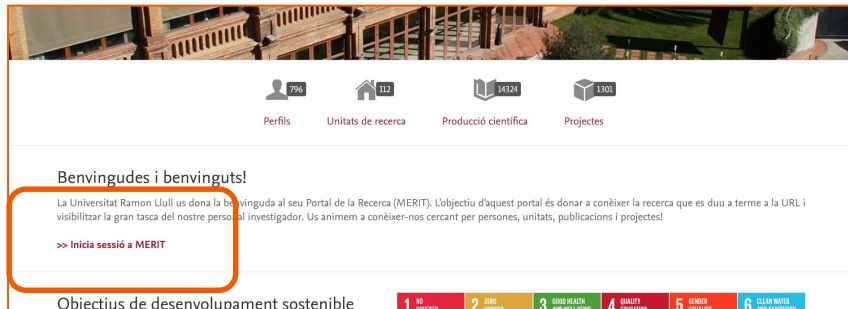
796
Perfils

112
Unitats de recerca

14324
Producció científica

1301
Projectes

Benvingudes i benvinguts!

La Universitat Ramon Llull us dona la benvinguda al seu Portal de la Recerca (MERIT). L'objectiu d'aquest portal és donar a conèixer la recerca que es duu a terme a la URL i visibilitzar la gran tasca del nostre personal investigador. Us animem a conèixer-nos cercant per persones, unitats, publicacions i projectes!

>> Inicia sessió a MERIT

Objectius de desenvolupament sostenible

1 NO POVERTY
2 ZERO HUNGER
3 GOOD HEALTH AND WELL-BEING
4 QUALITY EDUCATION
5 GENDER EQUALITY
6 CLEAN WATER AND SANITATION